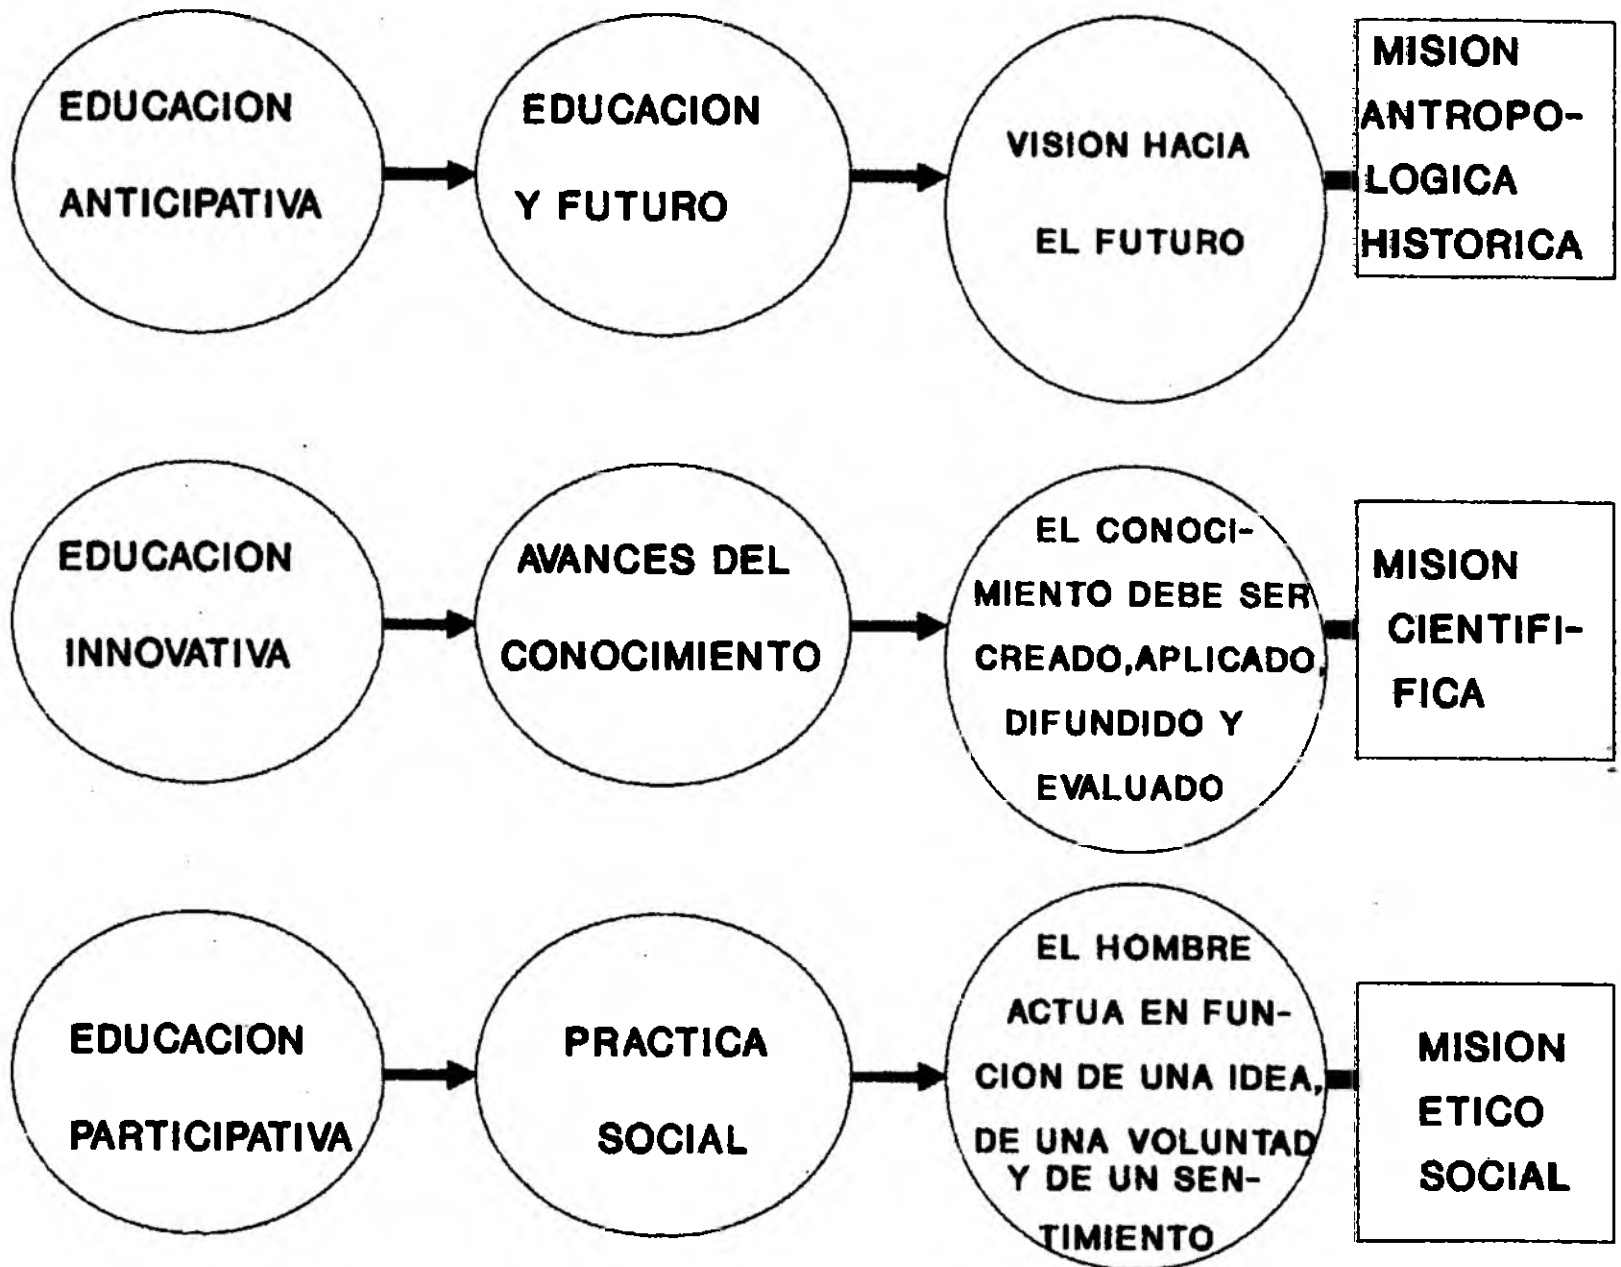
EDUCACION ANTICIPATIVA

EDUCACION Y FUTURO

VISION HACIA EL FUTURO

MISION ANTROPOLOGICA HISTORICA

EDUCACION INNOVATIVA

AVANCES DEL CONOCIMIENTO

EL CONOCIMIENTO DEBE SER CREADO,APLICADO, DIFUNDIDO Y EVALUADO

MISION CIENTIFICA

EDUCACION PARTICIPATIVA

PRACTICA SOCIAL

EL HOMBRE ACTUA EN FUNCION DE UNA IDEA, DE UNA VOLUNTAD Y DE UN SENTIMIENTO

MISION ETICO SOCIAL